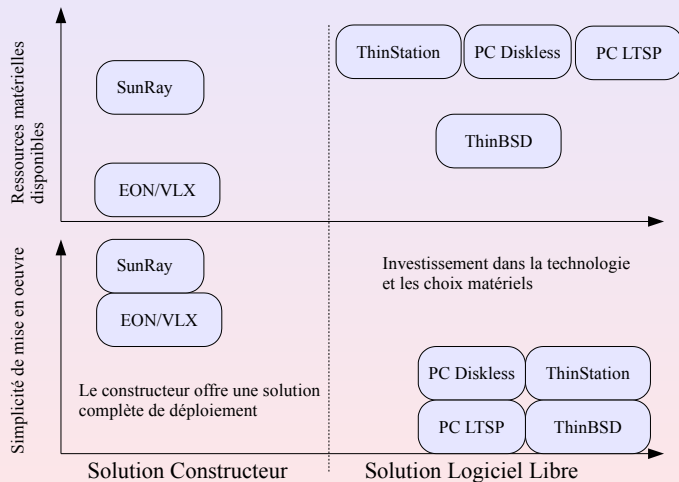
Ressources matérielles disponibles

SunRay

EON/VLX

ThinStation

PC Diskless

PC LTSP

ThinBSD

Simplicité de mise en oeuvre

SunRay

EON/VLX

Le constructeur offre une solution complète de déploiement

Investissement dans la technologie et les choix matériels

PC Diskless

ThinStation

PC LTSP

ThinBSD

Solution Constructeur

Solution Logiciel Libre